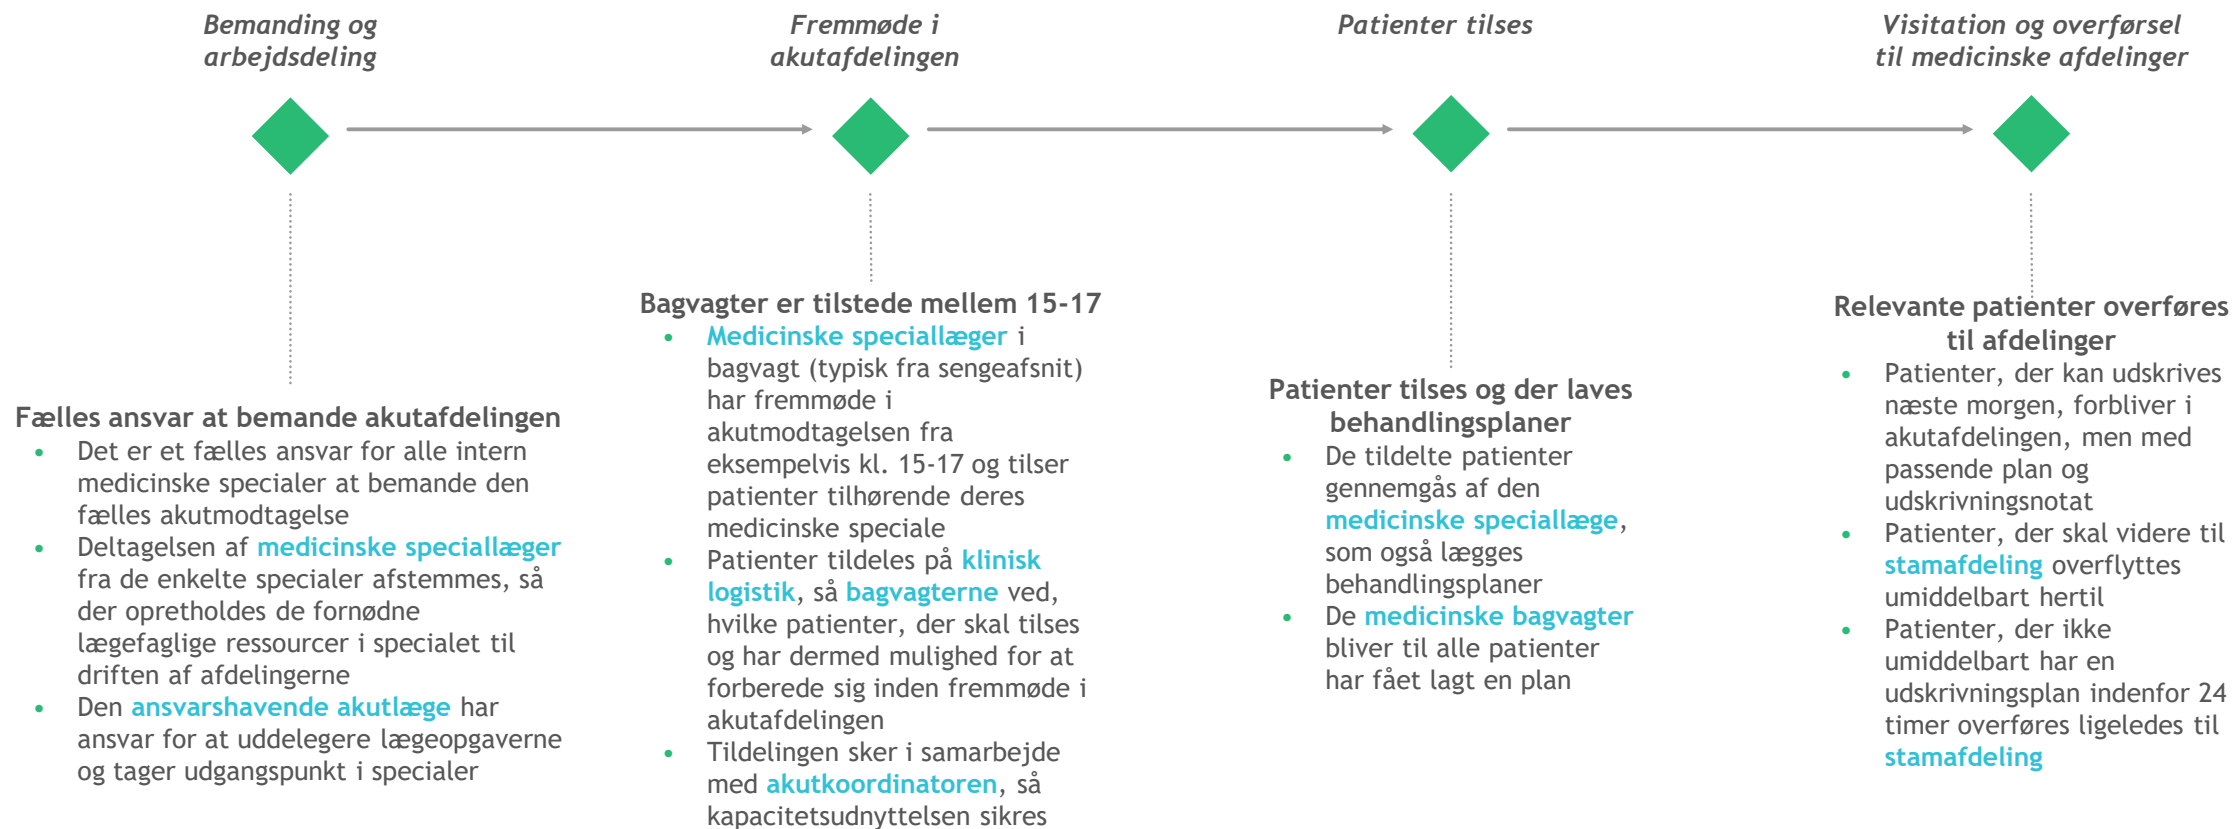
Bemanding og arbejdsdeling

Fremmøde i akutafdelingen

Patienter tilses

Visitation og overførsel til medicinske afdelinger

Fælles ansvar at bemande akutafdelingen
- Det er et fælles ansvar for alle intern medicinske specialer at bemande den fælles akutmodtagelse
- Deltagelsen af medicinske speciallæger fra de enkelte specialer afstemmes, så der opretholdes de fornødne lægefaglige ressourcer i specialet til driften af afdelingerne
- Den ansvarshavende akutlæge har ansvar for at uddelegere lægeopgaverne og tager udgangspunkt i specialer

Bagvagter er tilstede mellem 15-17
- Medicinske speciallæger i bagvagt (typisk fra sengeafsnit) har fremmøde i akutmodtagelsen fra eksempelvis kl. 15-17 og tilser patienter tilhørende deres medicinske speciale
- Patienter tildeles på klinisk logistik, så bagvagterne ved, hvilke patienter, der skal tilses og har dermed mulighed for at forberede sig inden fremmøde i akutafdelingen
- Tildelingen sker i samarbejde med akutkoordinatoren, så kapacitetsudnyttelsen sikres

Patienter tilses og der laves behandlingsplaner
- De tildelte patienter gennemgås af den medicinske speciallæge, som også lægges behandlingsplaner
- De medicinske bagvagter bliver til alle patienter har fået lagt en plan

Relevante patienter overføres til afdelinger
- Patienter, der kan udskrives næste morgen, forbliver i akutafdelingen, men med passende plan og udskrivningsnotat
- Patienter, der skal videre til stamafdeling overflyttes umiddelbart hertil
- Patienter, der ikke umiddelbart har en udskrivningsplan indenfor 24 timer overføres ligeledes til stamafdeling